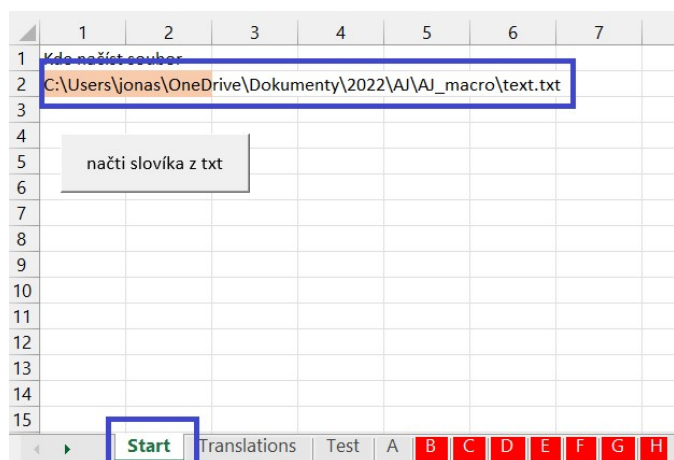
| | 1 | 2 | 3 | 4 | 5 | 6 | 7 |
|---|---|---|---|---|---|---|---|
| 1 | Kde načíst soubor | | | | | | |
| 2 | C:\Users\jonas\OneDrive\Dokumenty\2022\AJ\AJ_macro\text.txt | | | | | | |
| 3 | | | | | | | |
| 4 | | | | | | | |
| 5 | | | | | | | |
| 6 | | | | | | | |
| 7 | | | | | | | |
| 8 | | | | | | | |
| 9 | | | | | | | |
| 10 | | | | | | | |
| 11 | | | | | | | |
| 12 | | | | | | | |
| 13 | | | | | | | |
| 14 | | | | | | | |
| 15 | | | | | | | |

načti slovíka z txt

Start | Translations | Test | A | B | C | D | E | F | G | H